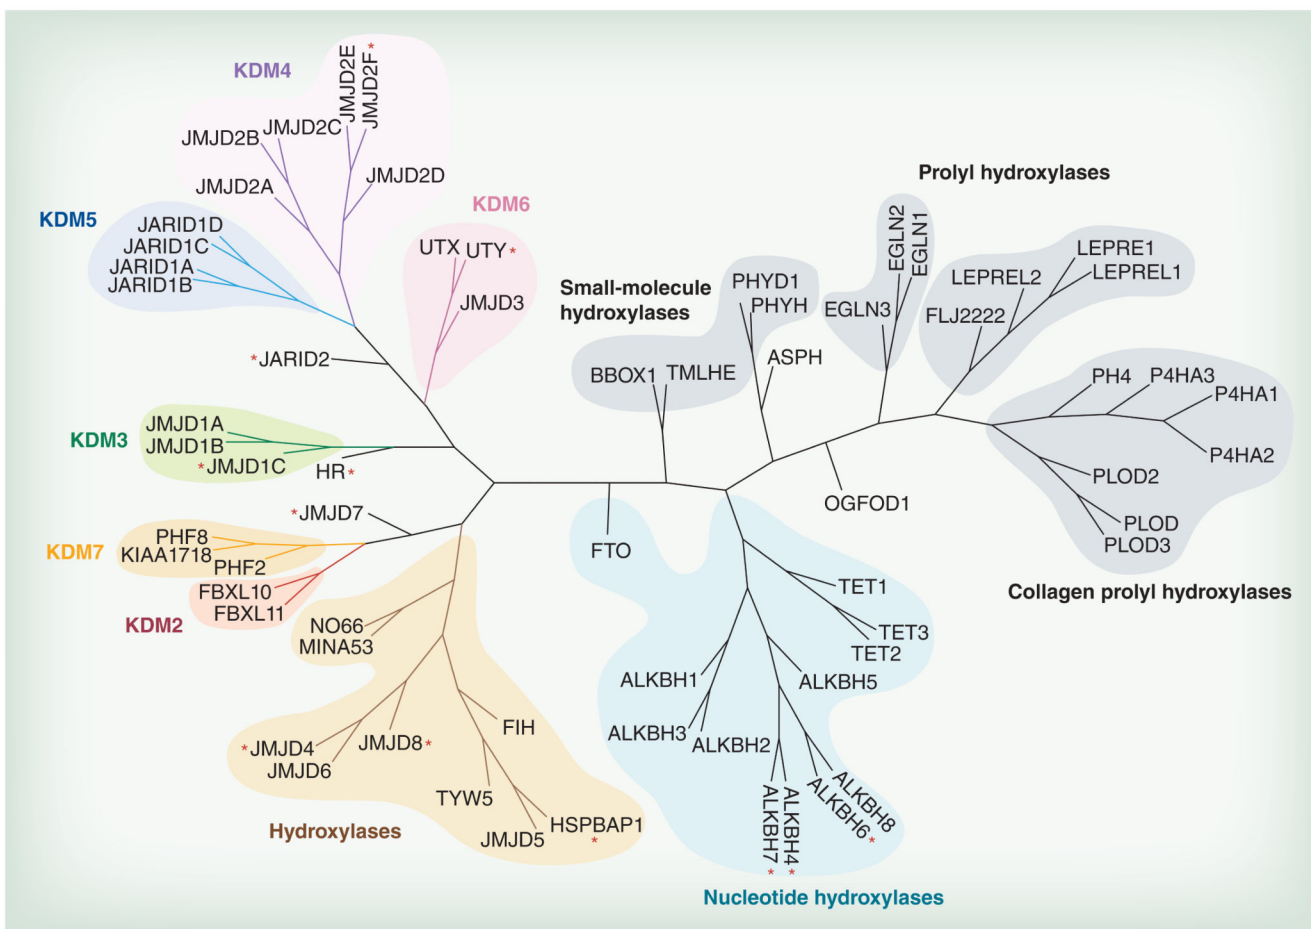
KDM4
JMJD2E
JMJD2F*
JMJD2B
JMJD2C
JMJD2A
JMJD2D
KDM6
KDM5
JARID1D
JARID1C
JARID1A
JARID1B
UTX
UTY*
JMJD3
*JARID2
KDM3
JMJD1A
JMJD1B
*JMJD1C
HR*
*JMJD7
KDM7
PHF8
KIAA1718
PHF2
FBXL10
FBXL11
KDM2
NO66
MINA53
*JMJD4
JMJD6
JMJD8*
FIH
TYW5
JMJD5
HSPBAP1
*
Hydroxylases
Small-molecule hydroxylases
PHYD1
PHYH
ASPH
BBOX1
TMLHE
FTO
Prolyl hydroxylases
EGLN2
EGLN1
EGLN3
LEPREL2
LEPRE1
LEPREL1
FLJ2222
PH4
P4HA3
P4HA1
P4HA2
PLOD2
PLOD
PLOD3
OGFOD1
Collagen prolyl hydroxylases
TET1
TET3
TET2
ALKBH1
ALKBH5
ALKBH3
ALKBH2
ALKBH7
*
ALKBH4
*
ALKBH6
*
ALKBH8
Nucleotide hydroxylases